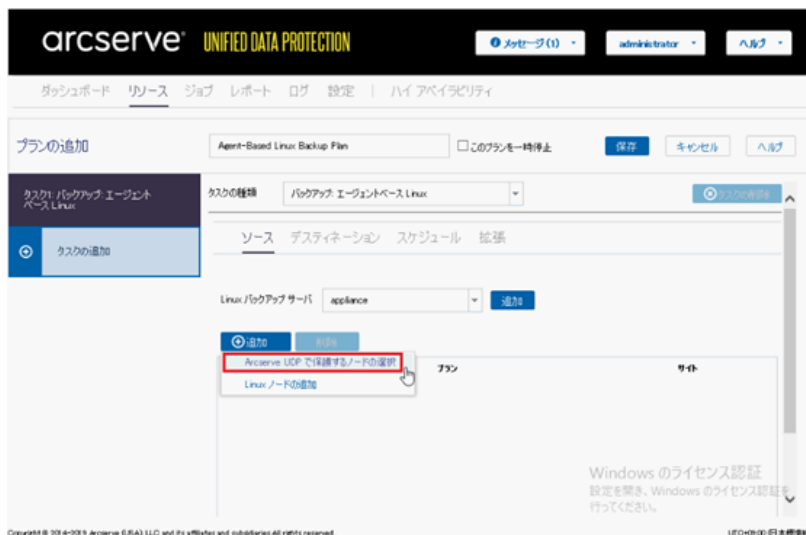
arcserve UNIFIED DATA PROTECTION

メッセージ (1) ▾ administrator ▾ ヘルプ ▾

ダッシュボード リソース ジョブ レポート ログ 設定 | ハイ アベイラビリティ

プランの追加

Agent-Based Linux Backup Plan

このプランを一時停止

保存 キャンセル ヘルプ

タスク1: バックアップ: エージェントベース Linux

タスクの追加

タスクの種類 バックアップ: エージェントベース Linux

タスクの削除

ソース デスティネーション スケジュール 拡張

Linux バックアップ サーバ appliance 追加

追加 削除

Arcserve UDP で保護するノードの選択

Linux ノードの追加

プラン

サイト

Windows のライセンス認証
設定を開き、Windows のライセンス認証を行ってください。

Copyright © 2014-2019 Arcserve (USA) LLC and its affiliates and subsidiaries. All rights reserved.

UTC+09:00 (日本標準